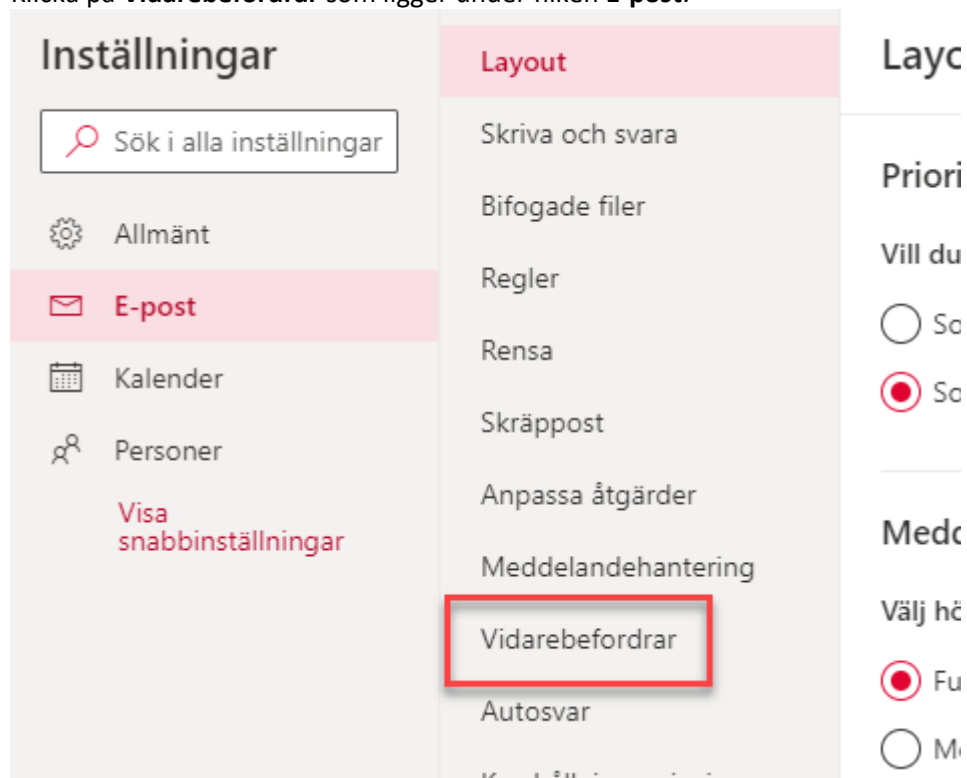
Klicka på **Vidarebefordra.** som ligger under fliken **E-post.**

Inställningar

Sök i alla inställningar

Allmänt

E-post

Kalender

Personer

Visa snabbinställningar

Layout

Skriva och svara

Bifogade filer

Regler

Rensa

Skräppost

Anpassa åtgärder

Meddelandehantering

Vidarebefordrar

Autosvar

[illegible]

Layo

Priori

Vill du

So

So

Medd

Välj hö

Fu

Me